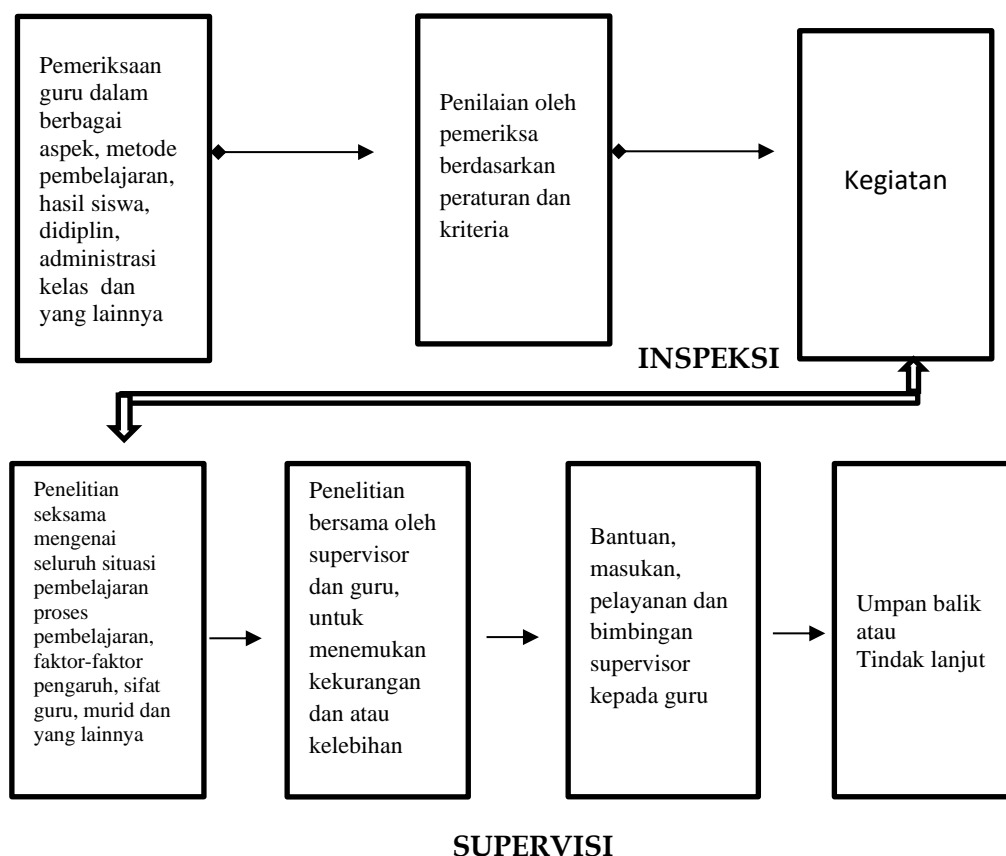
Pemeriksaan guru dalam berbagai aspek, metode pembelajaran, hasil siswa, didiplin, administrasi kelas dan yang lainnya

Penilaian oleh pemeriksa berdasarkan peraturan dan kriteria

Kegiatan

INSPEKSI

Penelitian seksama mengenai seluruh situasi pembelajaran proses pembelajaran, faktor-faktor pengaruh, sifat guru, murid dan yang lainnya

Penelitian bersama oleh supervisor dan guru, untuk menemukan kekurangan dan atau kelebihan

Bantuan, masukan, pelayanan dan bimbingan supervisor kepada guru

Umpan balik atau Tindak lanjut

SUPERVISI